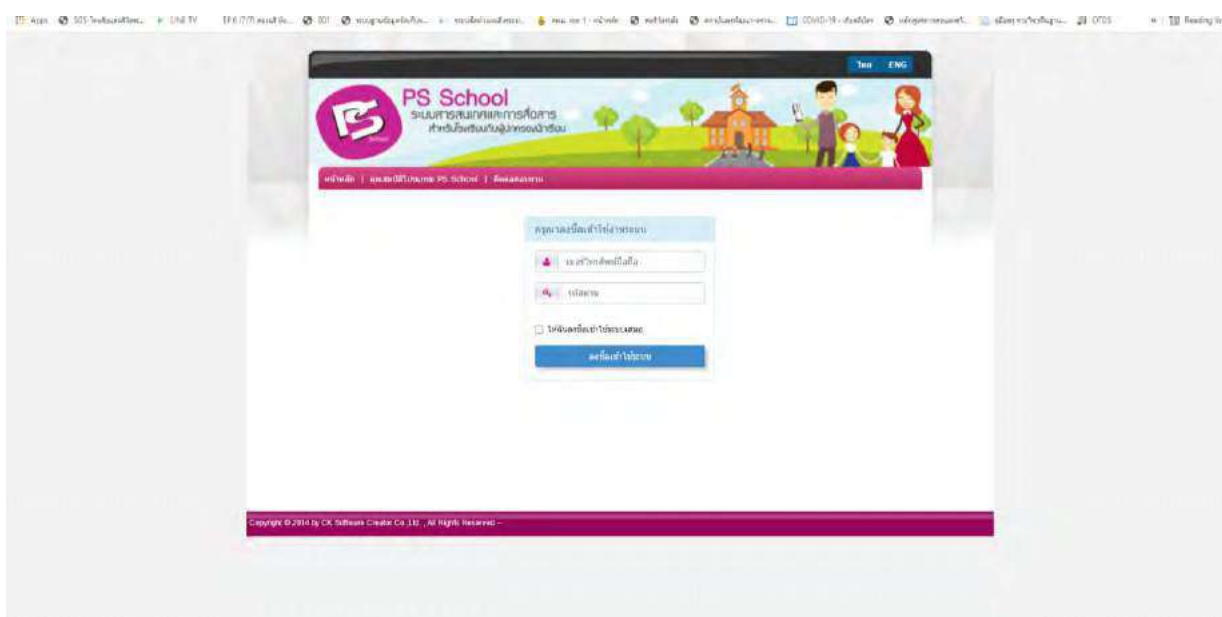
Apps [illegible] LINE TV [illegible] COVID-19 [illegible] OTOS Reading list

ไทย ENG

PS School
ระบบสารสนเทศและการสื่อสาร
สำหรับโรงเรียนกับผู้ปกครองนักเรียน

หน้าหลัก | คุณสมบัติโปรแกรม PS School | ติดต่อสอบถาม

กรุณาลงชื่อเข้าใช้งานระบบ

เบอร์โทรศัพท์มือถือ

รหัสผ่าน

ให้จับลงชื่อเข้าใช้ระบบเสมอ

ลงชื่อเข้าใช้ระบบ

Copyright © 2014 by CK Software Creator Co.,Ltd. , All Rights Reserved –